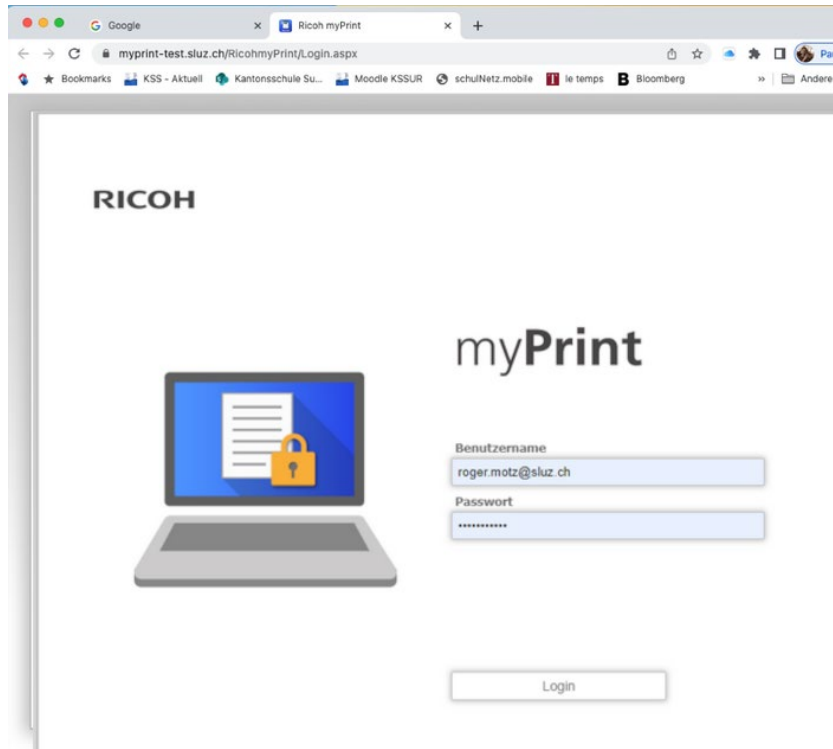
Google
Ricoh myPrint
myprint-test.sluz.ch/RicohmyPrint/Login.aspx
Bookmarks KSS - Aktuell Kantonsschule Su... Moodle KSSUR schulNetz.mobile le temps Bloomberg » Andere
Pa

RICOH

myPrint

Benutzername
roger.motz@sluz.ch
Passwort
•••••••••••

Login